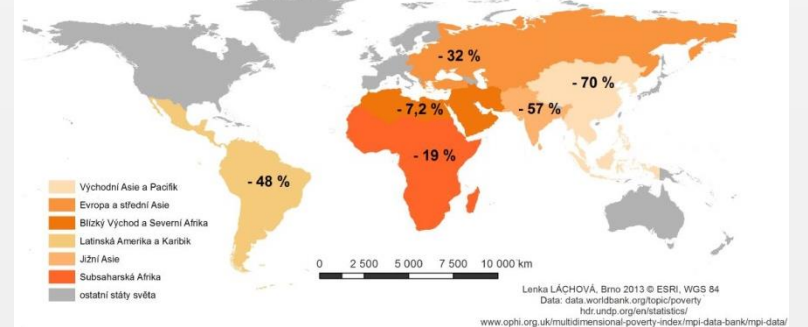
- 32 %

- 70 %

- 7,2 %

- 57 %

- 19 %

- 48 %

Východní Asie a Pacifik
Evropa a střední Asie
Blízký Východ a Severní Afrika
Latinská Amerika a Karibik
Jižní Asie
Subsaharská Afrika
ostatní státy světa

0 2 500 5 000 7 500 10 000 km

Lenka LÁCHOVÁ, Brno 2013 © ESRI, WGS 84
Data: data.worldbank.org/topic/poverty
hdr.undp.org/en/statistics/
www.ophi.org.uk/multidimensional-poverty-index/mpi-data-bank/mpi-data/